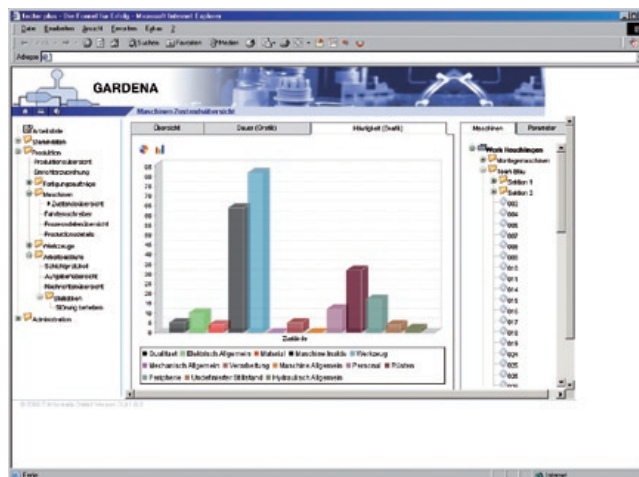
Tecinia plus - Die Formel für Erfolg - Microsoft Internet Explorer

Datei Bearbeiten Ansicht Favoriten Extras ?

Suchen Favoriten Medien

Adresse

GARDENA

Maschinen Zustandsübersicht

Übersicht | Dauer (Grafik) | Häufigkeit (Grafik)

Maschinen | Parameter

Betriebsdaten
Produktion
Produktionsübersicht
Betriebsordnung
Fertigungsaufträge
Maschinen
Zustandsübersicht
Werkzeuge
Administration

Werk Heuchlingen
Montagemaschinen
Spritzguss
Sektion 1
Sektion 2

Zustände

Qualität, Elektrisch Allgemein, Material, Maschine Inaktiv, Werkzeug, Mechanisch Allgemein, Verarbeitung, Maschine Allgemein, Personal, Rüsten, Freiphase, Undefinierter Stillstand, Hydraulisch Allgemein

Fertig | Internet